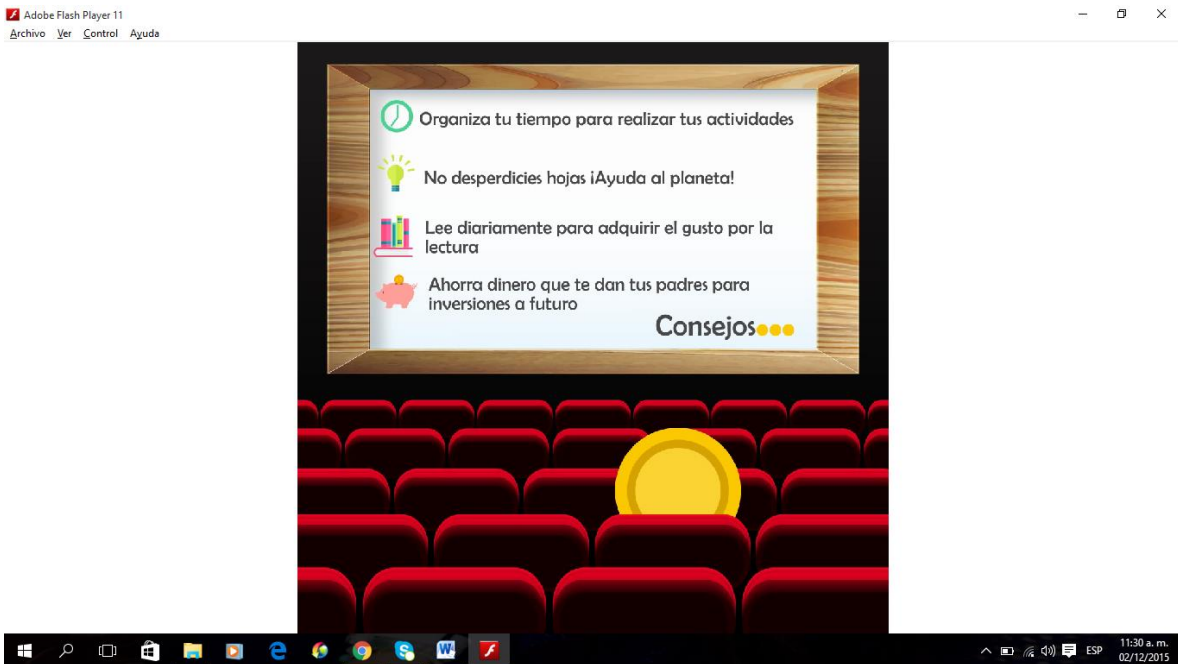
Adobe Flash Player 11
Archivo Ver Control Ayuda

Organiza tu tiempo para realizar tus actividades

No desperdicies hojas ¡Ayuda al planeta!

Lee diariamente para adquirir el gusto por la lectura

Ahorra dinero que te dan tus padres para inversiones a futuro

Consejos

ESP
11:30 a. m.
02/12/2015